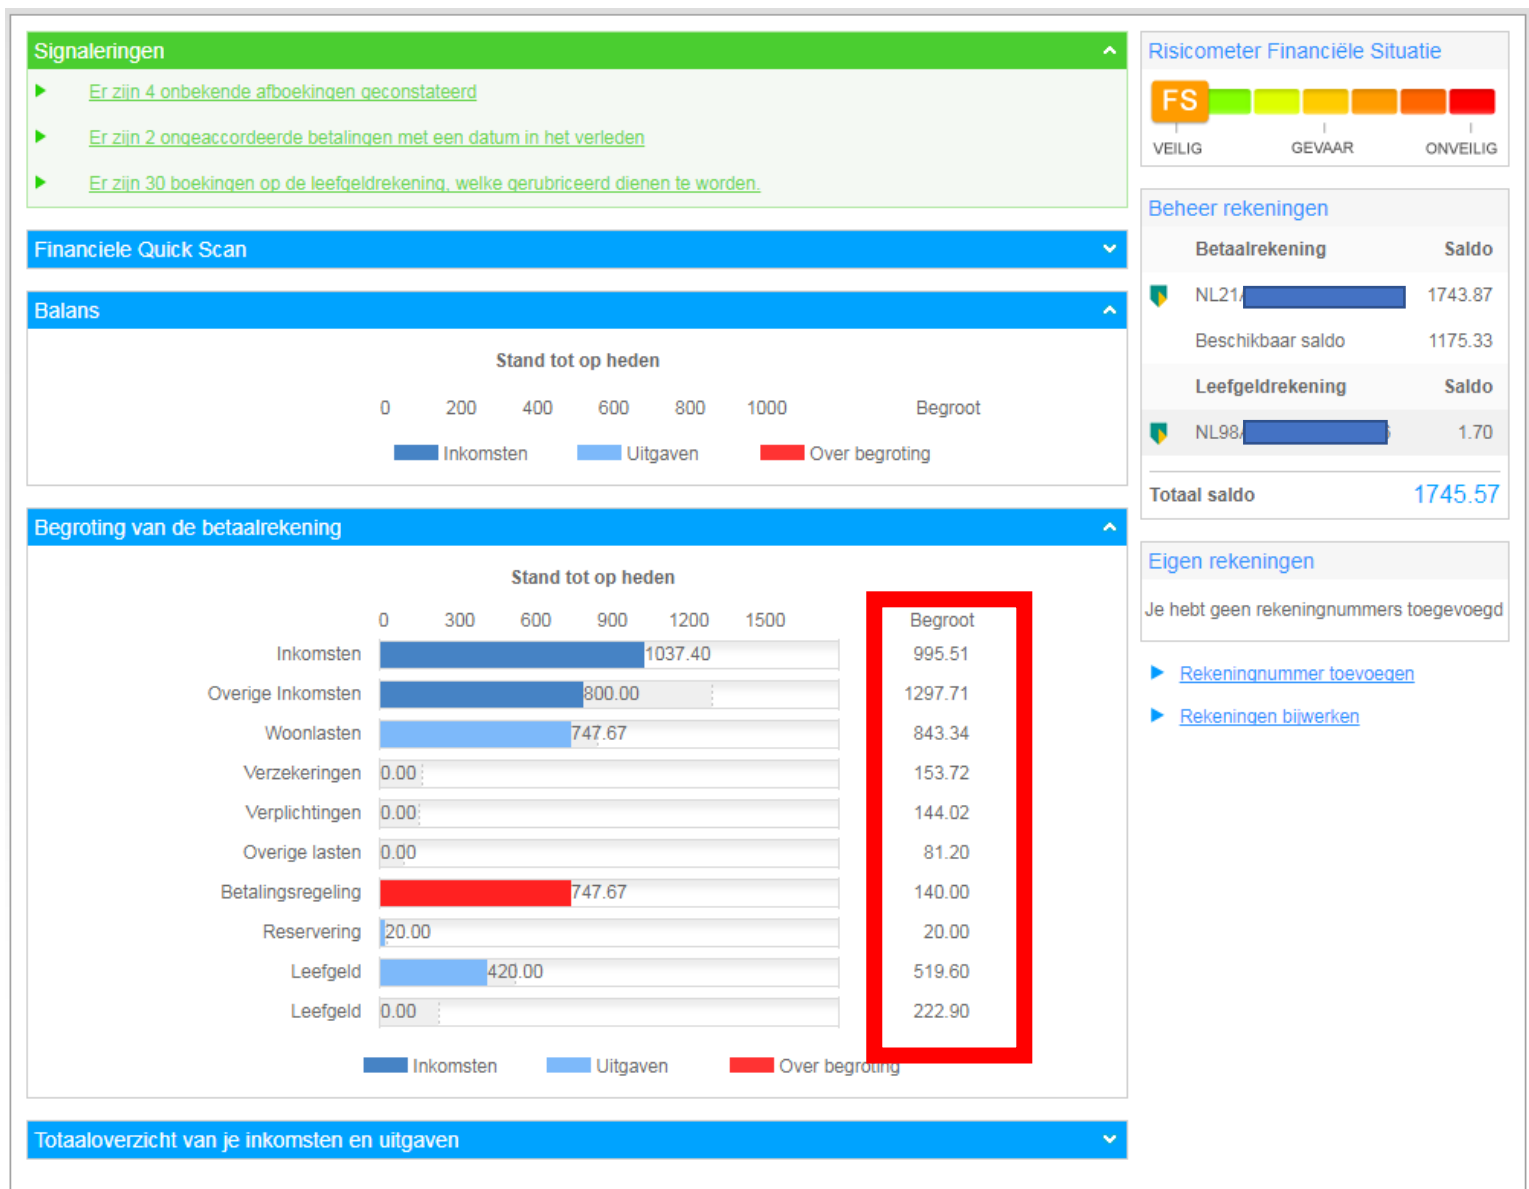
Signaleringen

Er zijn 4 onbekende afboekingen geconstateerd

Er zijn 2 ongeaccordeerde betalingen met een datum in het verleden

Er zijn 30 boekingen op de leefgeldrekening, welke gerubriceerd dienen te worden.

Financiele Quick Scan

Balans

Stand tot op heden

0 200 400 600 800 1000 Begroot

Inkomsten Uitgaven Over begroting

Begroting van de betaalrekening

Stand tot op heden

0 300 600 900 1200 1500 Begroot

| | | Begroot |
|---|---|---|
| Inkomsten | 1037.40 | 995.51 |
| Overige Inkomsten | 800.00 | 1297.71 |
| Woonlasten | 747.67 | 843.34 |
| Verzekeringen | 0.00 | 153.72 |
| Verplichtingen | 0.00 | 144.02 |
| Overige lasten | 0.00 | 81.20 |
| Betalingsregeling | 747.67 | 140.00 |
| Reservering | 20.00 | 20.00 |
| Leefgeld | 420.00 | 519.60 |
| Leefgeld | 0.00 | 222.90 |

Inkomsten Uitgaven Over begroting

Totaaloverzicht van je inkomsten en uitgaven

Risicometer Financiële Situatie

FS

VEILIG GEVAAR ONVEILIG

Beheer rekeningen

| Betaalrekening | Saldo |
|---|---|
| NL21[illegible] | 1743.87 |
| Beschikbaar saldo | 1175.33 |
| Leefgeldrekening | Saldo |
| NL98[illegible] | 1.70 |

Totaal saldo 1745.57

Eigen rekeningen

Je hebt geen rekeningnummers toegevoegd

Rekeningnummer toevoegen

Rekeningen bijwerken